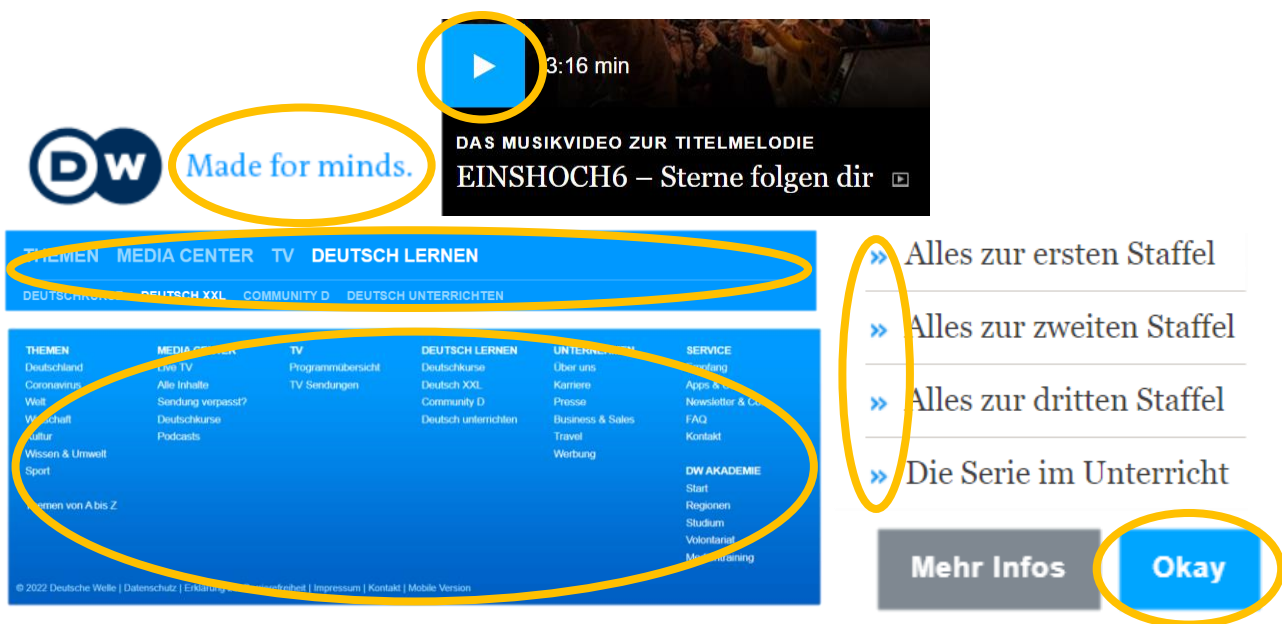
3:16 min

DAS MUSIKVIDEO ZUR TITELMELODIE

EINSHOCH6 – Sterne folgen dir

DW Made for minds.

THEMEN MEDIA CENTER TV DEUTSCH LERNEN

DEUTSCHKURSE DEUTSCH XXL COMMUNITY D DEUTSCH UNTERRICHTEN

THEMEN
Deutschland
Coronavirus
Welt
Wirtschaft
Kultur
Wissen & Umwelt
Sport
Themen von A bis Z

MEDIA CENTER
Live TV
Alle Inhalte
Sendung verpasst?
Deutschkurse
Podcasts

TV
Programmübersicht
TV Sendungen

DEUTSCH LERNEN
Deutschkurse
Deutsch XXL
Community D
Deutsch unterrichten

UNTERNEHMEN
Über uns
Karriere
Presse
Business & Sales
Travel
Werbung

SERVICE
Empfang
Apps & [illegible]
Newsletter & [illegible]
FAQ
Kontakt

DW AKADEMIE
Start
Regionen
Studium
Volontariat
Medientraining

© 2022 Deutsche Welle | Datenschutz | Erklärung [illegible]freiheit | Impressum | Kontakt | Mobile Version

» Alles zur ersten Staffel
» Alles zur zweiten Staffel
» Alles zur dritten Staffel
» Die Serie im Unterricht

Mehr Infos Okay